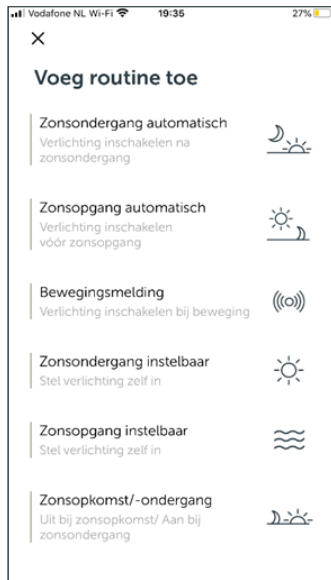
Vodafone NL Wi-Fi 19:35 27%

×

Voeg routine toe

Zonsondergang automatisch
Verlichting inschakelen na zonsondergang

Zonsopgang automatisch
Verlichting inschakelen vóór zonsopgang

Bewegingsmelding
Verlichting inschakelen bij beweging

Zonsondergang instelbaar
Stel verlichting zelf in

Zonsopgang instelbaar
Stel verlichting zelf in

Zonsopkomst/-ondergang
Uit bij zonsopkomst/ Aan bij zonsondergang